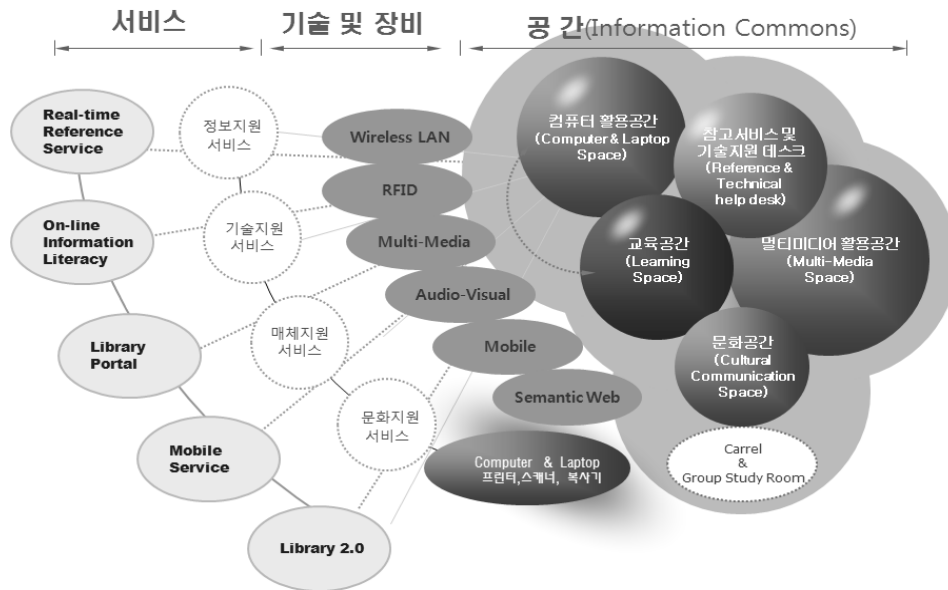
서비스

기술 및 장비

공 간(Information Commons)

Real-time Reference Service

On-line Information Literacy

Library Portal

Mobile Service

Library 2.0

정보지원 서비스

기술지원 서비스

매체지원 서비스

문화지원 서비스

Wireless LAN

RFID

Multi-Media

Audio-Visual

Mobile

Semantic Web

Computer & Laptop 프린터,스캐너, 복사기

컴퓨터 활용공간 (Computer & Laptop Space)

참고서비스 및 기술지원 데스크 (Reference & Technical help desk)

교육공간 (Learning Space)

멀티미디어 활용공간 (Multi-Media Space)

문화공간 (Cultural Communication Space)

Carrel & Group Study Room